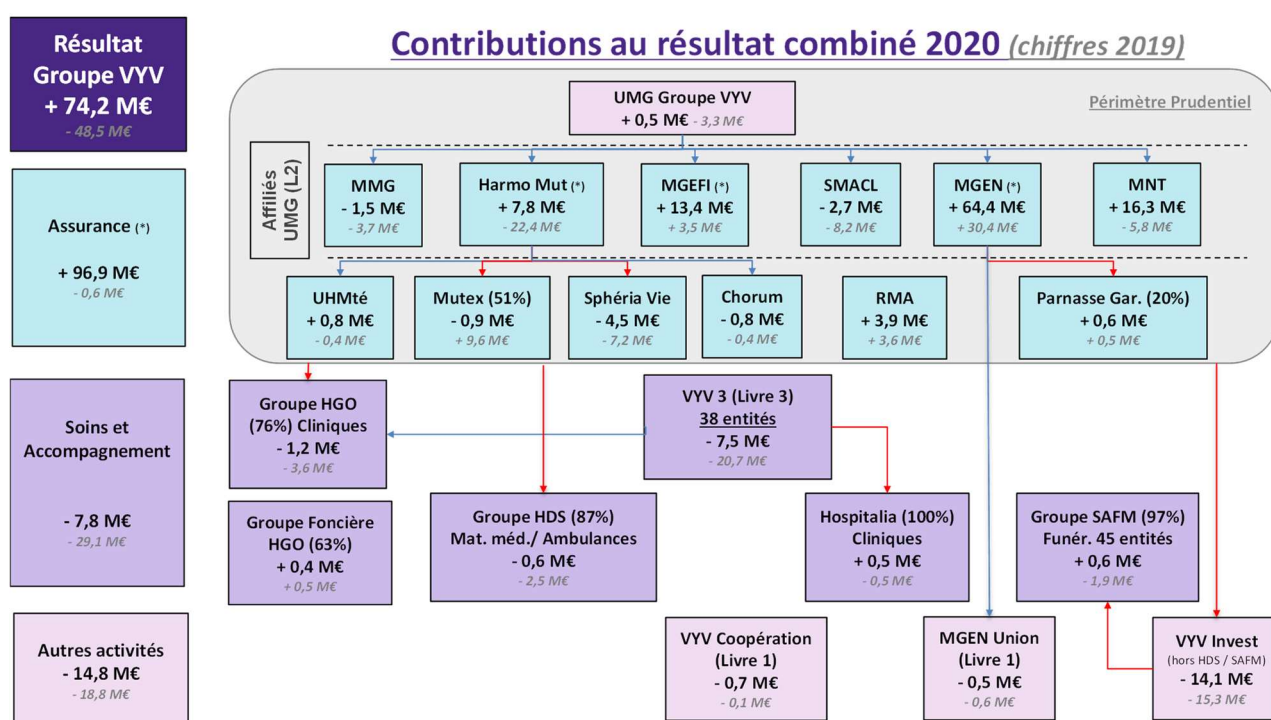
Résultat Groupe VYV
+ 74,2 M€
- 48,5 M€

Contributions au résultat combiné 2020 (chiffres 2019)

UMG Groupe VYV
+ 0,5 M€ - 3,3 M€

Périmètre Prudentiel

Affiliés UMG (L2)

MMG
- 1,5 M€
- 3,7 M€

Harmo Mut (*)
+ 7,8 M€
- 22,4 M€

MGEFI (*)
+ 13,4 M€
+ 3,5 M€

SMACL
- 2,7 M€
- 8,2 M€

MGEN (*)
+ 64,4 M€
+ 30,4 M€

MNT
+ 16,3 M€
- 5,8 M€

Assurance (*)

+ 96,9 M€
- 0,6 M€

UHMté
+ 0,8 M€
- 0,4 M€

Mutex (51%)
- 0,9 M€
+ 9,6 M€

Sphéria Vie
- 4,5 M€
- 7,2 M€

Chorum
- 0,8 M€
- 0,4 M€

RMA
+ 3,9 M€
+ 3,6 M€

Parnasse Gar. (20%)
+ 0,6 M€
+ 0,5 M€

Soins et Accompagnement

- 7,8 M€
- 29,1 M€

Groupe HGO (76%) Cliniques
- 1,2 M€
- 3,6 M€

VYV 3 (Livre 3)
38 entités
- 7,5 M€
- 20,7 M€

Groupe Foncière HGO (63%)
+ 0,4 M€
+ 0,5 M€

Groupe HDS (87%)
Mat. méd./ Ambulances
- 0,6 M€
- 2,5 M€

Hospitalia (100%)
Cliniques
+ 0,5 M€
- 0,5 M€

Groupe SAFM (97%)
Funér. 45 entités
+ 0,6 M€
- 1,9 M€

Autres activités
- 14,8 M€
- 18,8 M€

VYV Coopération
(Livre 1)
- 0,7 M€
- 0,1 M€

MGEN Union
(Livre 1)
- 0,5 M€
- 0,6 M€

VYV Invest
(hors HDS / SAFM)
- 14,1 M€
- 15,3 M€